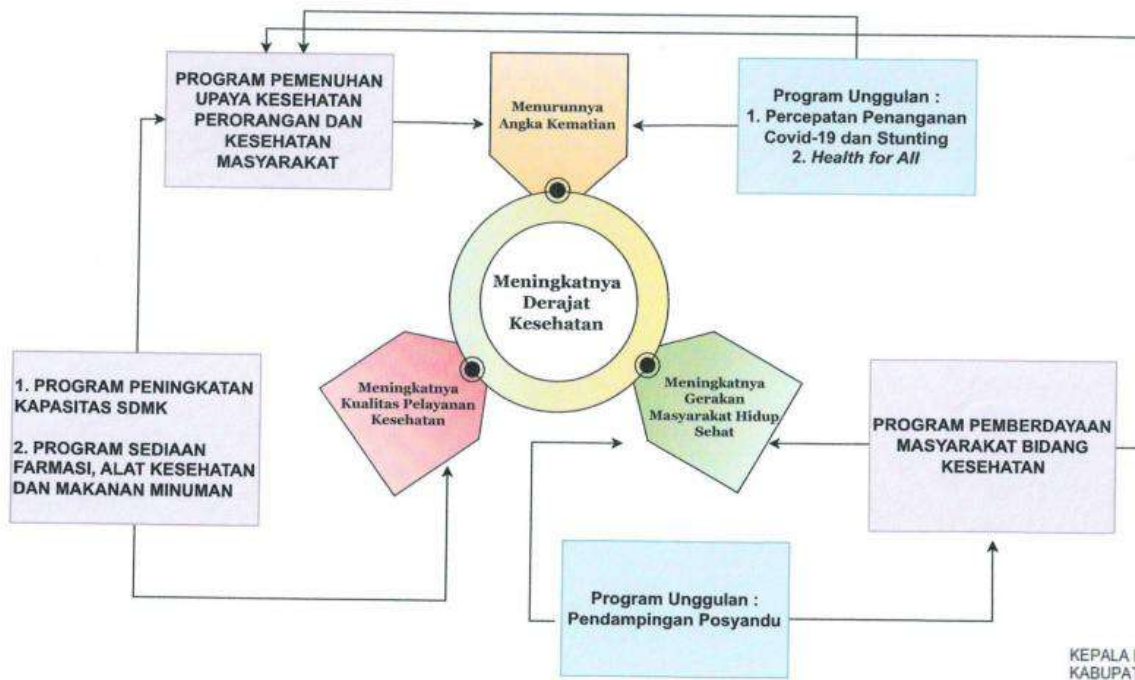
PROGRAM PEMENUHAN UPAYA KESEHATAN PERORANGAN DAN KESEHATAN MASYARAKAT

Menurunnya Angka Kematian

Program Unggulan :
1. Percepatan Penanganan Covid-19 dan Stunting
2. *Health for All*

Meningkatnya Derajat Kesehatan

1. PROGRAM PENINGKATAN KAPASITAS SDMK

2. PROGRAM SEDIAAN FARMASI, ALAT KESEHATAN DAN MAKANAN MINUMAN

Meningkatnya Kualitas Pelayanan Kesehatan

Meningkatnya Gerakan Masyarakat Hidup Sehat

PROGRAM PEMBERDAYAAN MASYARAKAT BIDANG KESEHATAN

Program Unggulan :
Pendampingan Posyandu

KEPALA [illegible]
KABUPA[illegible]